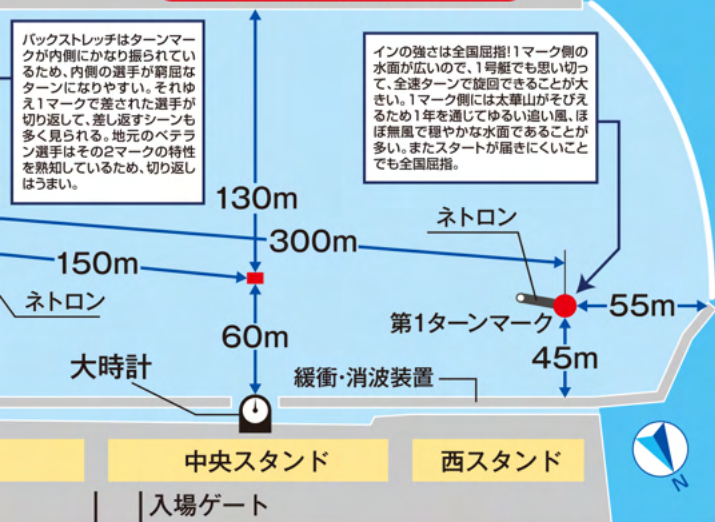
バックストレッチはターンマークが内側にかなり振られているため、内側の選手が窮屈なターンになりやすい。それゆえ1マークで差された選手が切り返して、差し返すシーンも多く見られる。地元のベテラン選手はその2マークの特性を熟知しているため、切り返しはうまい。

インの強さは全国屈指！1マーク側の水面が広いので、1号艇でも思い切って、全速ターンで旋回できることが大きい。1マーク側には太華山がそびえるため1年を通じてゆるい追い風、ほぼ無風で穏やかな水面であることが多い。またスタートが届きにくいことでも全国屈指。

130m

ネトロン

300m

150m

ネトロン

55m

第1ターンマーク

60m

45m

大時計

緩衝・消波装置

中央スタンド

西スタンド

入場ゲート

N